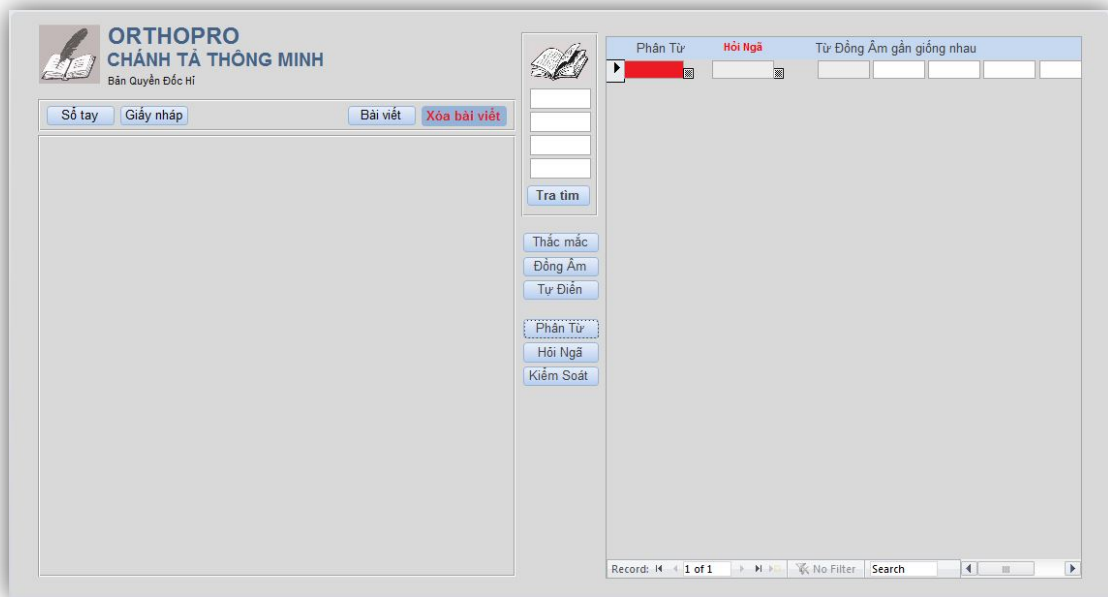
ORTHOPRO
CHÁNH TẢ THÔNG MINH
Bản Quyền Đốc Hí

Sổ tay
Giấy nháp
Bài viết
Xóa bài viết

Tra tìm

Thắc mắc
Đồng Âm
Tự Điển

Phân Từ
Hỏi Ngã
Kiểm Soát

Phân Từ
Hỏi Ngã
Từ Đồng Âm gần giống nhau

Record: 1 of 1
No Filter
Search